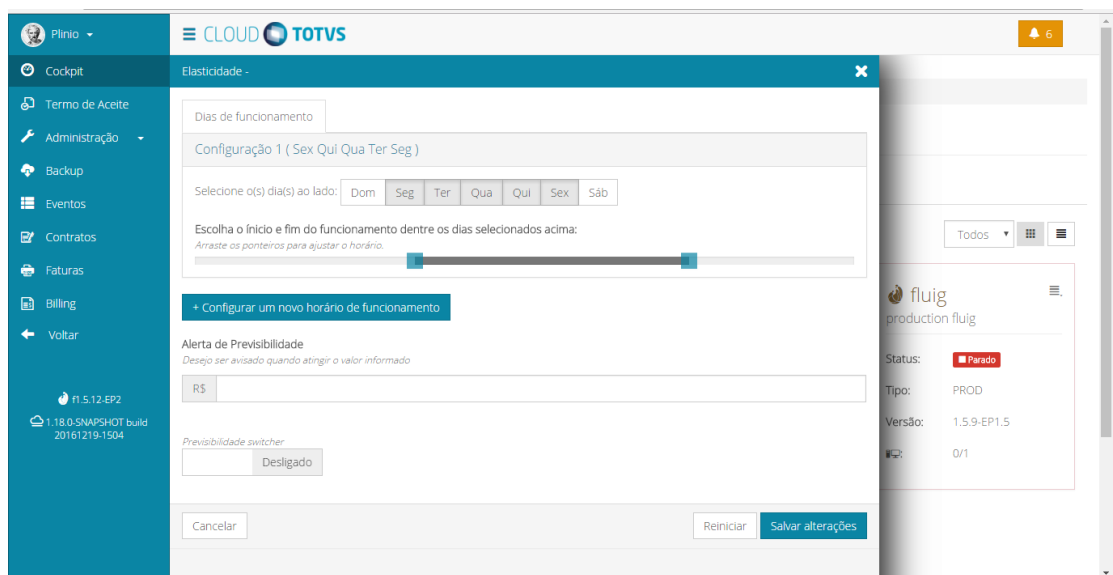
Plinio
Cockpit
Termo de Aceite
Administração
Backup
Eventos
Contratos
Faturas
Billing
Voltar

f1.5.12-EP2
1.18.0-SNAPSHOT build 20161219-1504

CLOUD TOTVS
6

Elasticidade -

Dias de funcionamento

Configuração 1 ( Sex Qui Qua Ter Seg )

Selecione o(s) dia(s) ao lado:
| Dom | Seg | Ter | Qua | Qui | Sex | Sáb |
|---|---|---|---|---|---|---|

Escolha o início e fim do funcionamento dentre os dias selecionados acima:
Arraste os ponteiros para ajustar o horário.

+ Configurar um novo horário de funcionamento

Alerta de Previsibilidade
Desejo ser avisado quando atingir o valor informado
R$

Previsibilidade switcher
Desligado

Cancelar
Reiniciar
Salvar alterações

Todos

fluig
production fluig
Status: Parado
Tipo: PROD
Versão: 1.5.9-EP1.5
0/1